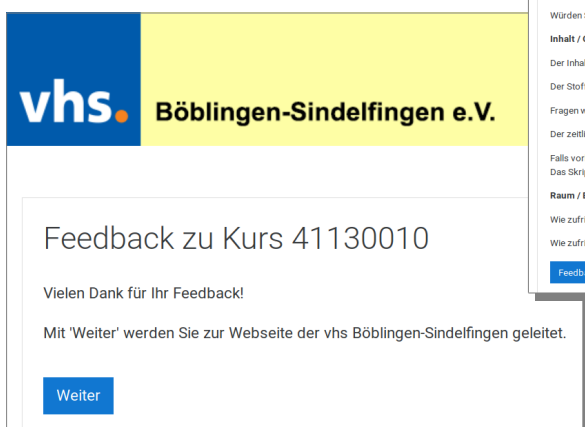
Würden

Inhalt /

Der Inha

Der Stof

Fragen w

Der zeitl

Falls vor
Das Skri

Raum /

Wie zufr

Wie zufr

Feedb

vhs. Böblingen-Sindelfingen e.V.

Feedback zu Kurs 41130010

Vielen Dank für Ihr Feedback!

Mit 'Weiter' werden Sie zur Webseite der vhs Böblingen-Sindelfingen geleitet.

Weiter